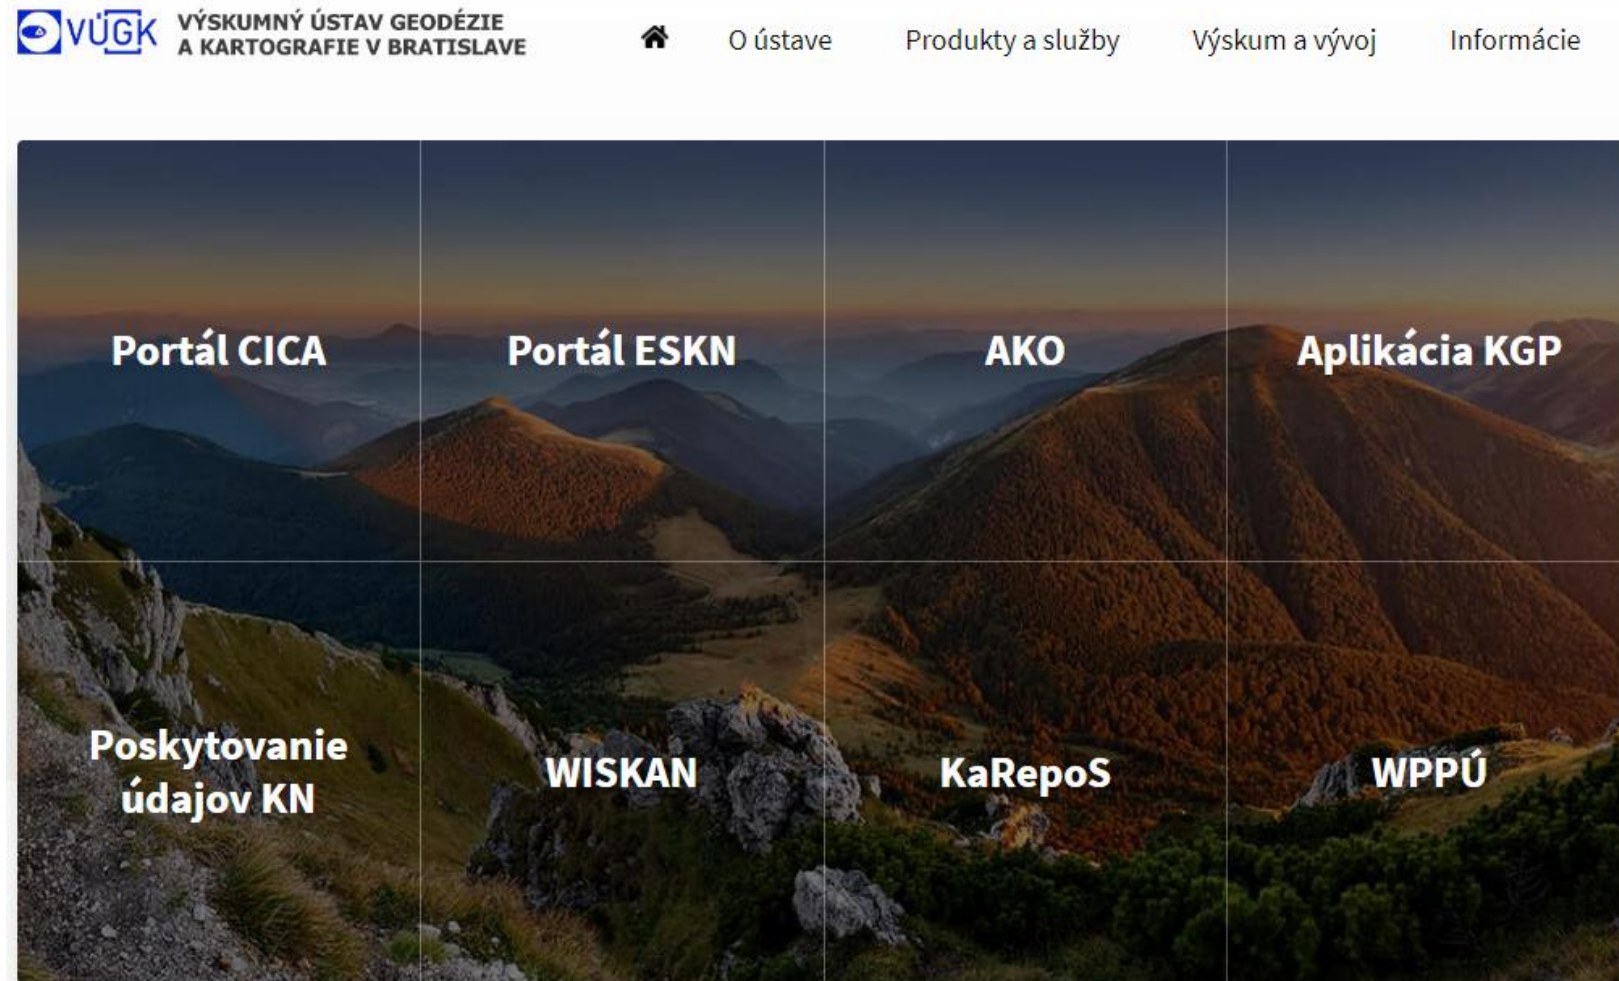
VÚGK VÝSKUMNÝ ÚSTAV GEODÉZIE A KARTOGRAFIE V BRATISLAVE

O ústave Produkty a služby Výskum a vývoj Informácie

Portál CICA

Portál ESKN

AKO

Aplikácia KGP

Poskytovanie údajov KN

WISKAN

KaRepoS

WPPÚ